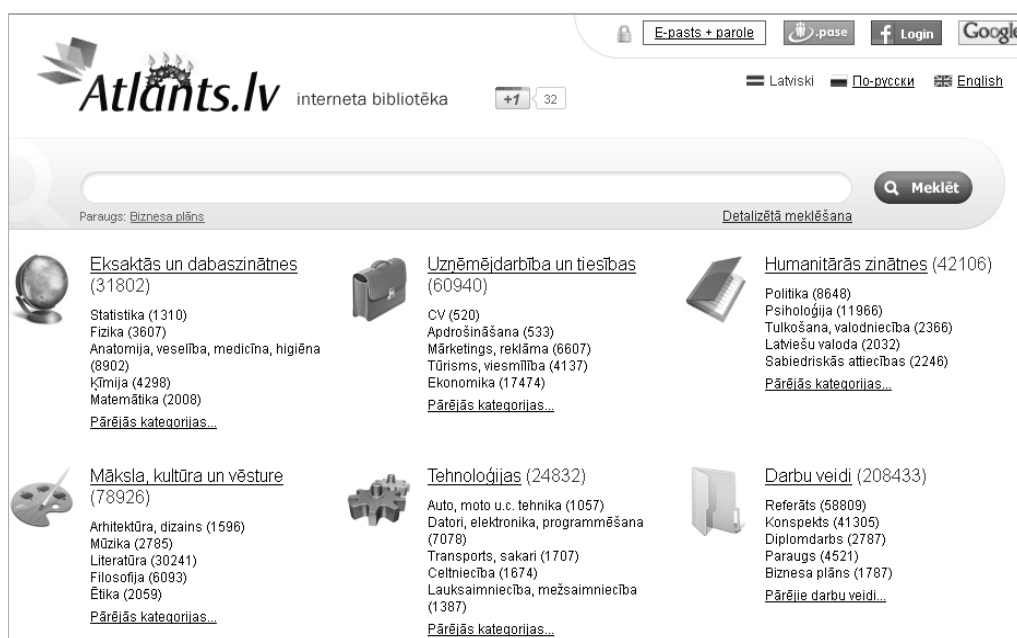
E-pasts + parole .pase Login Google

Atlants.lv interneta bibliotēka +1 32

Latviski По-русски English

Meklēt

Paraugs: Biznesa plāns

Detalizētā meklēšana

Eksaktās un dabaszinātnes (31802)

Statistika (1310)
Fizika (3607)
Anatomija, veselība, medicīna, higiēna (8902)
Ķīmija (4298)
Matemātika (2008)
Pārējās kategorijas...

Uzņēmējdarbība un tiesības (60940)

CV (520)
Apdrošināšana (533)
Mārketings, reklāma (6607)
Tūrisms, viesmīlība (4137)
Ekonomika (17474)
Pārējās kategorijas...

Humanitārās zinātnes (42106)

Politika (8648)
Psiholoģija (11966)
Tulkošana, valodniecība (2366)
Latviešu valoda (2032)
Sabiedriskās attiecības (2246)
Pārējās kategorijas...

Māksla, kultūra un vēsture (78926)

Arhitektūra, dizains (1596)
Mūzika (2785)
Literatūra (30241)
Filosofija (6093)
Ētika (2059)
Pārējās kategorijas...

Tehnoloģijas (24832)

Auto, moto u.c. tehnika (1057)
Datori, elektronika, programmēšana (7078)
Transports, sakari (1707)
Celtniecība (1674)
Lauksaimniecība, mežsaimniecība (1387)
Pārējās kategorijas...

Darbu veidi (208433)

Referāts (58809)
Konspekts (41305)
Diplomdarbs (2787)
Paraugs (4521)
Biznesa plāns (1787)
Pārējie darbu veidi...